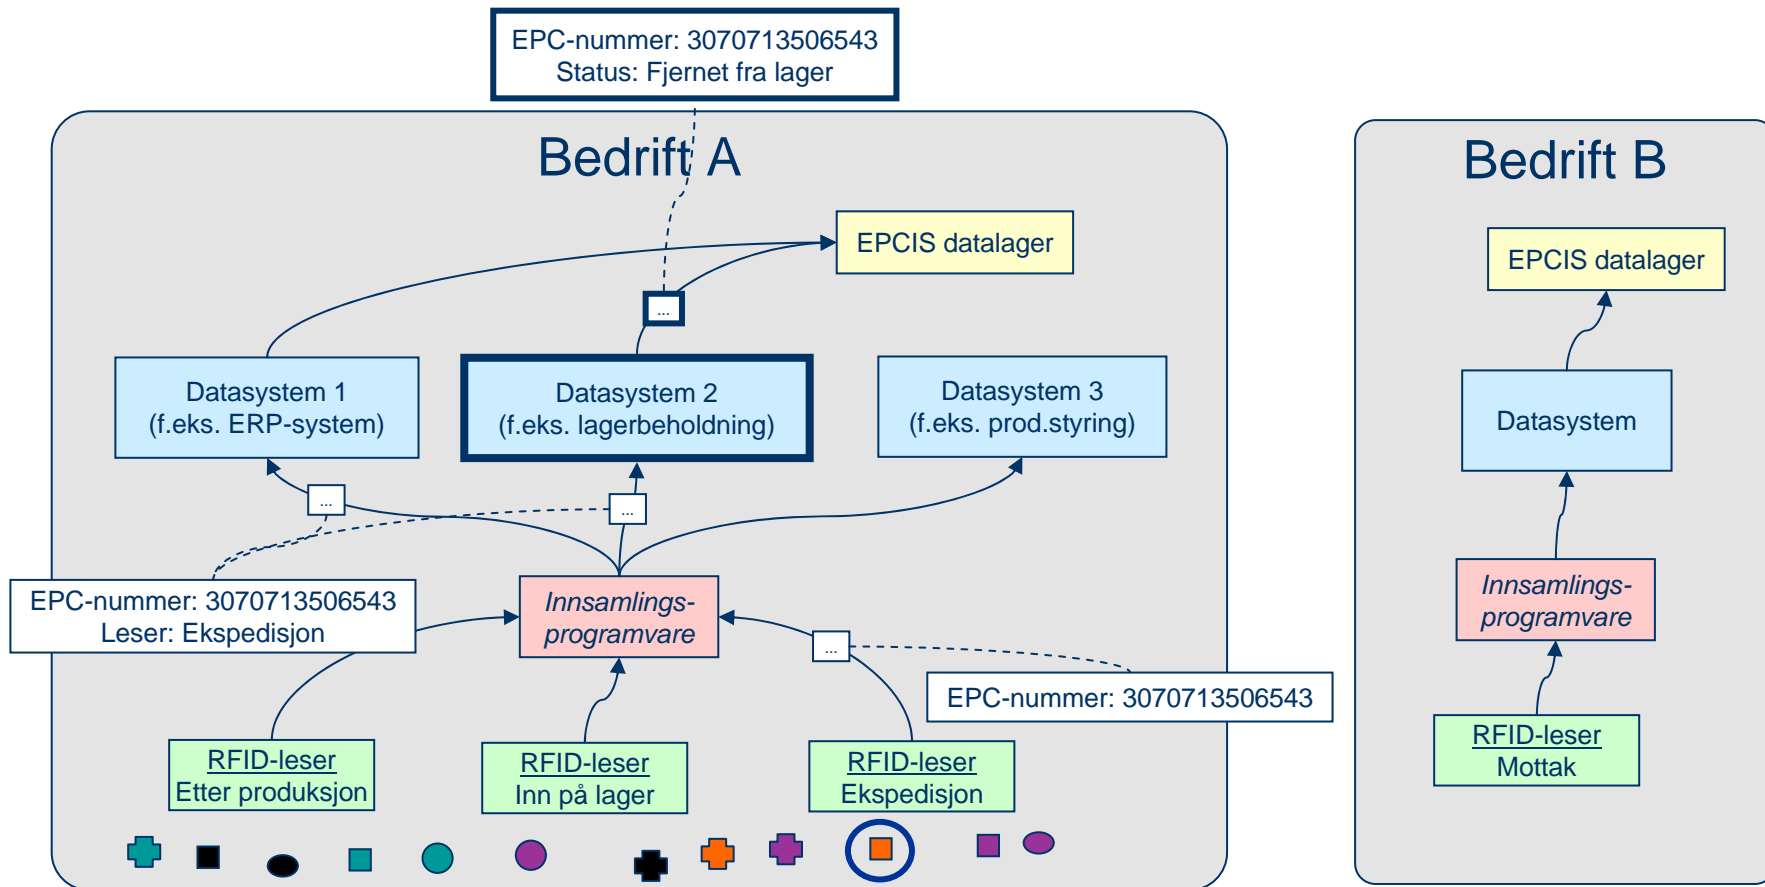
EPC-nummer: 3070713506543
Status: Fjernet fra lager

Bedrift A

EPCIS datalager

...

Datasystem 1
(f.eks. ERP-system)

Datasystem 2
(f.eks. lagerbeholdning)

Datasystem 3
(f.eks. prod.styring)

...

...

EPC-nummer: 3070713506543
Leser: Ekspedisjon

Innsamlings-
programvare

...

EPC-nummer: 3070713506543

RFID-leser
Etter produksjon

RFID-leser
Inn på lager

RFID-leser
Ekspedisjon

Bedrift B

EPCIS datalager

Datasystem

Innsamlings-
programvare

RFID-leser
Mottak